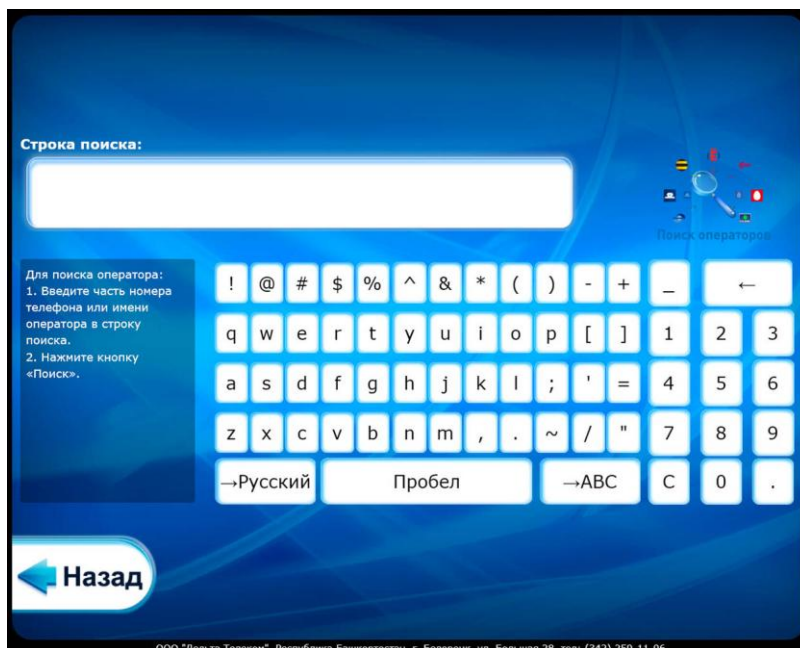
Строка поиска:

Поиск операторов

Для поиска оператора:
1. Введите часть номера телефона или имени оператора в строку поиска.
2. Нажмите кнопку «Поиск».

! @ # $ % ^ & * ( ) - + _ ←

q w e r t y u i o p [ ] 1 2 3

a s d f g h j k l ; ' = 4 5 6

z x c v b n m , . ~ / " 7 8 9

→Русский Пробел →ABC C 0 .

Назад

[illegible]